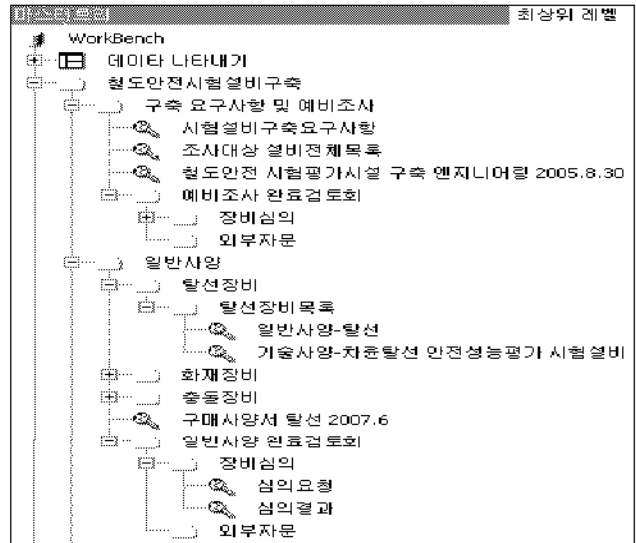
마스터목록 최상위 레벨

WorkBench
데이타 나타내기
철도안전시험설비구축
구축 요구사항 및 예비조사
시험설비구축요구사항
조사대상 설비전체목록
철도안전 시험평가시설 구축 엔지니어링 2005.8.30
예비조사 완료검토회
장비심의
외부자문
일반사양
탈선장비
탈선장비목록
일반사양-탈선
기술사양-차륜탈선 안전성능평가 시험설비
화재장비
충돌장비
구매사양서 탈선 2007.6
일반사양 완료검토회
장비심의
심의요청
심의결과
외부자문